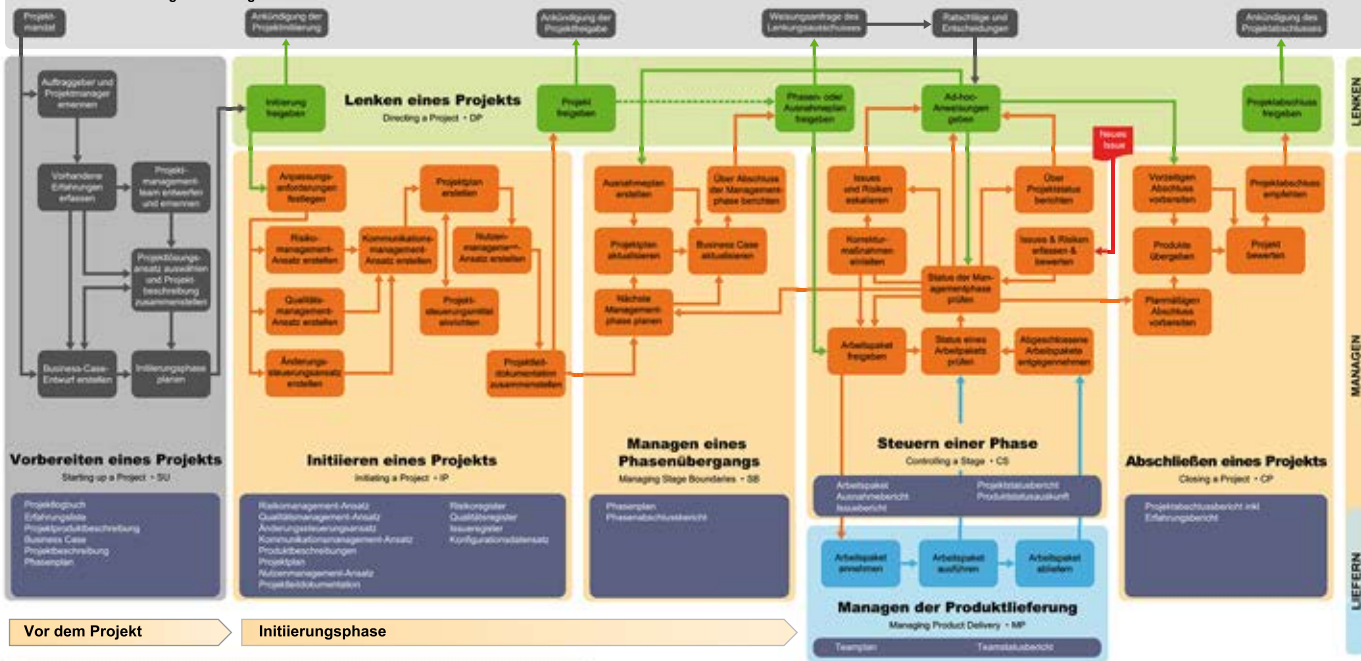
Projekt-mandat

Ankündigung der Projektinitiierung

Ankündigung der Projektfreigabe

Weisungsanfrage des Lenkungsausschusses

Ratschläge und Entscheidungen

Ankündigung des Projektabschlusses

LENKEN

Auftraggeber und Projektmanager ernennen

Vorhandene Erfahrungen erfassen

Projekt-management-team entwerfen und ernennen

Projektlösungs-ansatz auswählen und Projekt-beschreibung zusammenstellen

Business-Case-Entwurf erstellen

Initiierungsphase planen

Initiierung freigeben

Lenken eines Projekts
Directing a Project • DP

Projekt freigeben

Phasen- oder Ausnahmeplan freigeben

Ad-hoc-Anweisungen geben

Neues Issue

Projektabschluss freigeben

Anpassungs-anforderungen festlegen

Risiko-management-Ansatz erstellen

Kommunikations-management-Ansatz erstellen

Projektplan erstellen

Nutzen-management-Ansatz erstellen

Qualitäts-management-Ansatz erstellen

Projekt-steuerungsmittel einrichten

Änderungs-steuerungsansatz erstellen

Projektdef-dokumentation zusammenstellen

Ausnahmeplan erstellen

Über Abschluss der Management-phase berichten

Projektplan aktualisieren

Business Case aktualisieren

Nächste Management-phase planen

Issues und Risiken eskalieren

Über Projektstatus berichten

Korrektur-maßnahmen einleiten

Issues & Risiken erfassen & bewerten

Status der Man-agementphase prüfen

Arbeitspaket freigeben

Status eines Arbeitspakets prüfen

Abgeschlossene Arbeitspakete entgegennehmen

Vorzeitigen Abschluss vorbereiten

Projektabschluss empfehlen

Produkte übergeben

Projekt bewerten

Planmäßigen Abschluss vorbereiten

MANAGEN

Vorbereiten eines Projekts
Starting up a Project • SU

Initiieren eines Projekts
Initiating a Project • IP

Managen eines Phasenübergangs
Managing Stage Boundaries • SB

Steuern einer Phase
Controlling a Stage • CS

Abschließen eines Projekts
Closing a Project • CP

Projekttagebuch
Erfahrungsliste
Projektproduktbeschreibung
Business Case
Projektbeschreibung
Phasenplan

Risikomanagement-Ansatz
Qualitätsmanagement-Ansatz
Änderungssteuerungsansatz
Kommunikationsmanagement-Ansatz
Produktbeschreibungen
Projektplan
Nutzenmanagement-Ansatz
Projektdefdokumentation

Risikoregister
Qualitätsregister
Issueregister
Konfigurationsdatensatz

Phasenplan
Phasenabschlussbericht

Arbeitspaket
Ausnahmebericht
Issuebericht

Projektstatusbericht
Produktstatusauskunft

Projektabschlussbericht inkl. Erfahrungsbericht

Arbeitspaket annehmen

Arbeitspaket ausführen

Arbeitspaket abliefern

LIEFERN

Managen der Produktlieferung
Managing Product Delivery • MP

Teamplan

Teamstatusbericht

Vor dem Projekt

Initiierungsphase